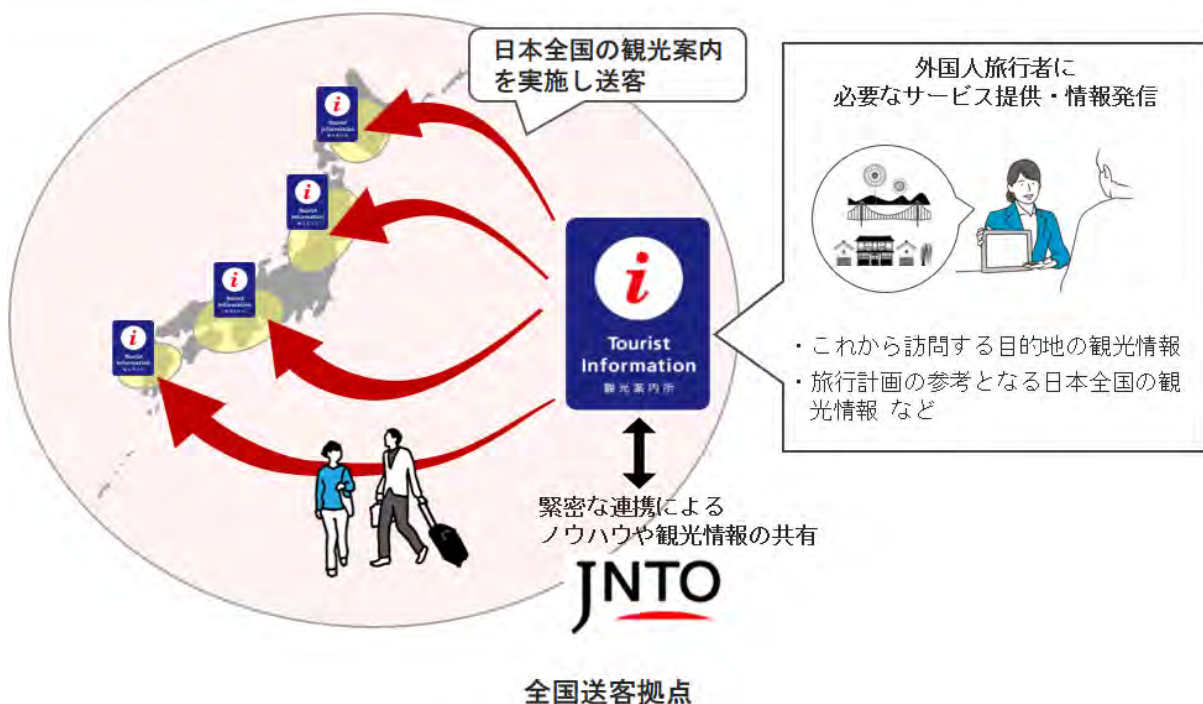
日本全国の観光案内を実施し送客

外国人旅行者に必要なサービス提供・情報発信

i
Tourist
Information
観光案内所

・これから訪問する目的地の観光情報
・旅行計画の参考となる日本全国の観光情報 など

緊密な連携による
ノウハウや観光情報の共有

JNTO

全国送客拠点